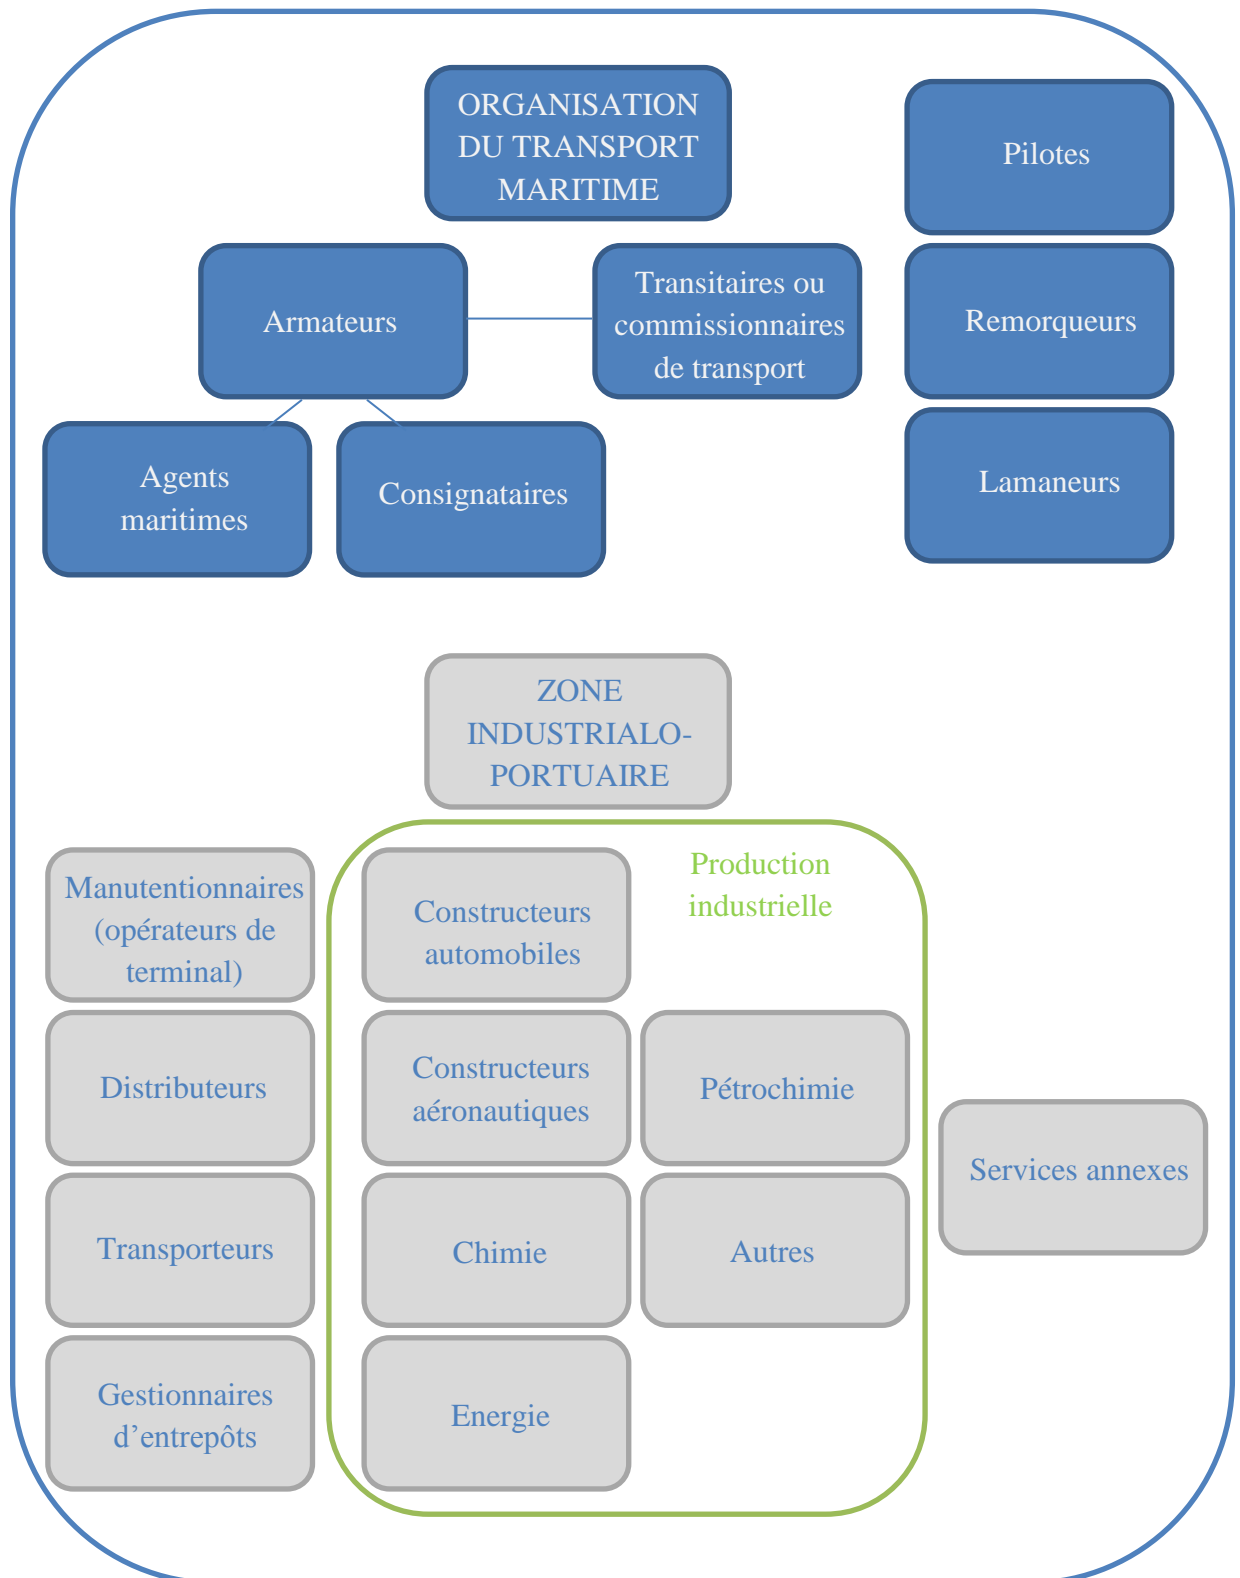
ORGANISATION DU TRANSPORT MARITIME

Pilotes

Armateurs

Transitaires ou commissionnaires de transport

Remorqueurs

Agents maritimes

Consignataires

Lamaneurs

ZONE INDUSTRIALO-PORTUAIRE

Manutentionnaires (opérateurs de terminal)

Constructeurs automobiles

Production industrielle

Distributeurs

Constructeurs aéronautiques

Pétrochimie

Services annexes

Transporteurs

Chimie

Autres

Gestionnaires d’entrepôts

Energie